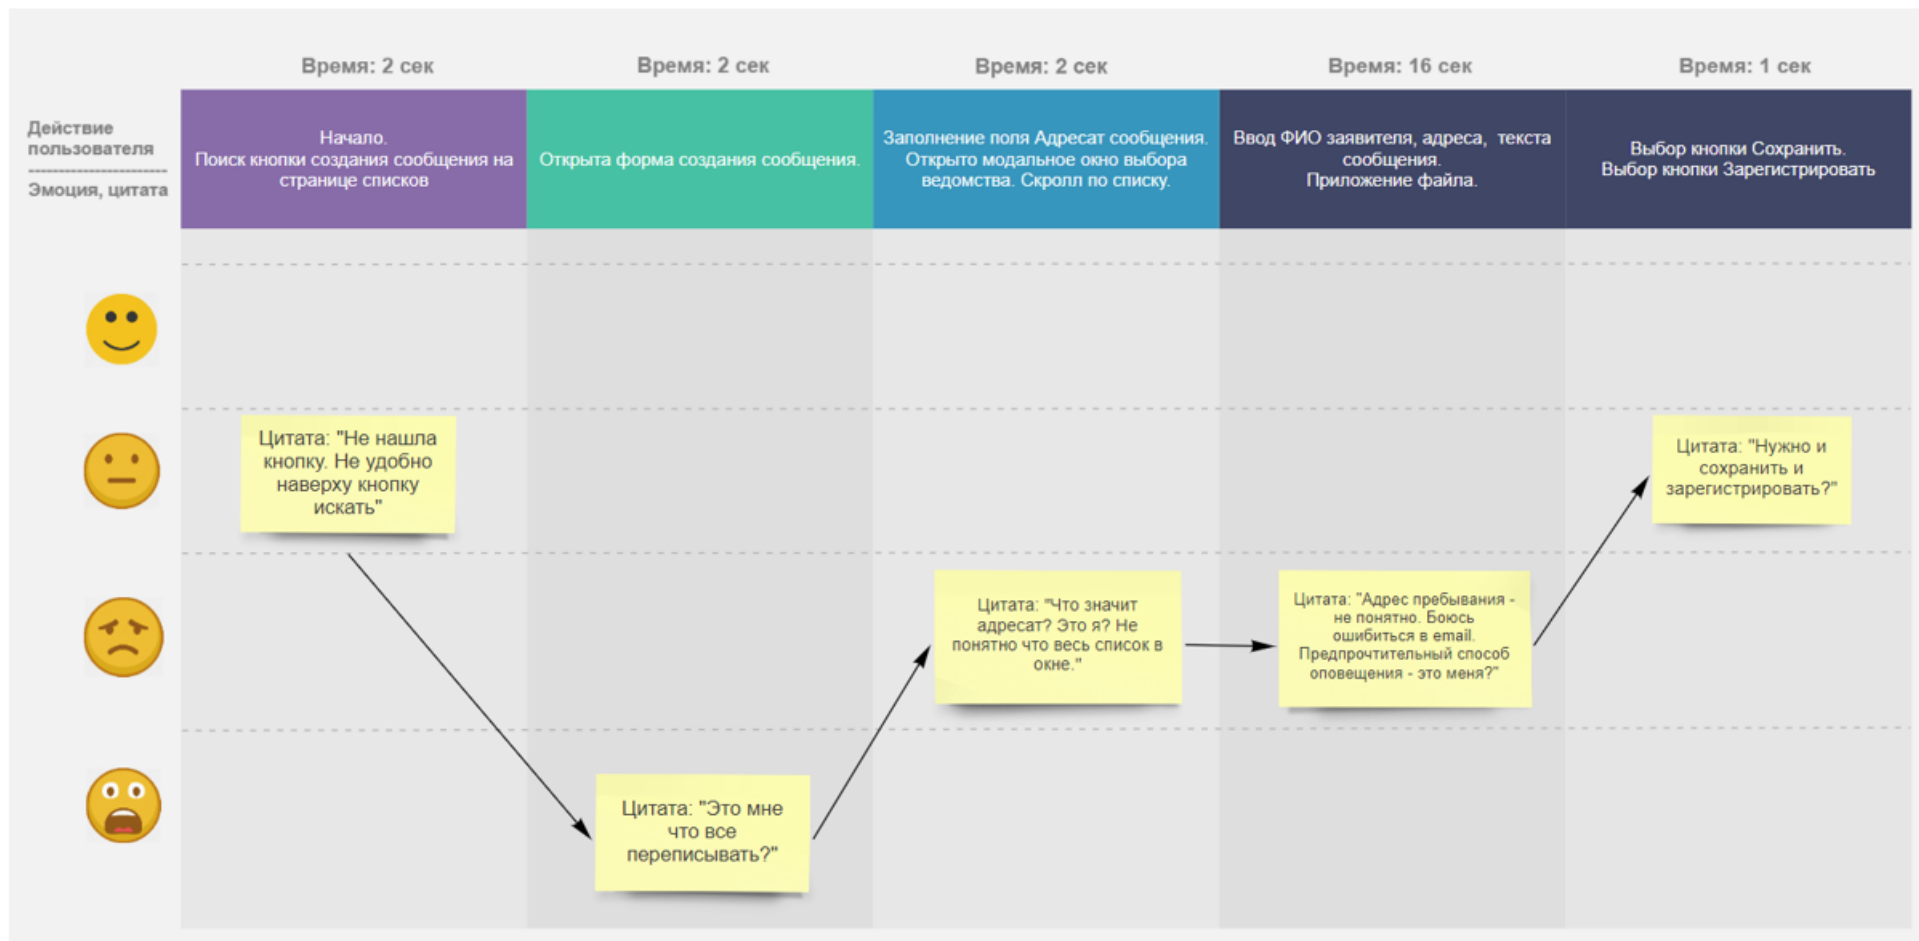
Действие пользователя

Эмоция, цитата

| Время: 2 сек | Время: 2 сек | Время: 2 сек | Время: 16 сек | Время: 1 сек |
|---|---|---|---|---|
| Начало. Поиск кнопки создания сообщения на странице списков | Открыта форма создания сообщения. | Заполнение поля Адресат сообщения. Открыто модальное окно выбора ведомства. Скролл по списку. | Ввод ФИО заявителя, адреса, текста сообщения. Приложение файла. | Выбор кнопки Сохранить. Выбор кнопки Зарегистрировать |

Цитата: "Не нашла кнопку. Не удобно наверху кнопку искать"

Цитата: "Это мне что все переписывать?"

Цитата: "Что значит адресат? Это я? Не понятно что весь список в окне."

Цитата: "Адрес пребывания - не понятно. Боюсь ошибиться в email. Предпрочтительный способ оповещения - это меня?"

Цитата: "Нужно и сохранить и зарегистрировать?"